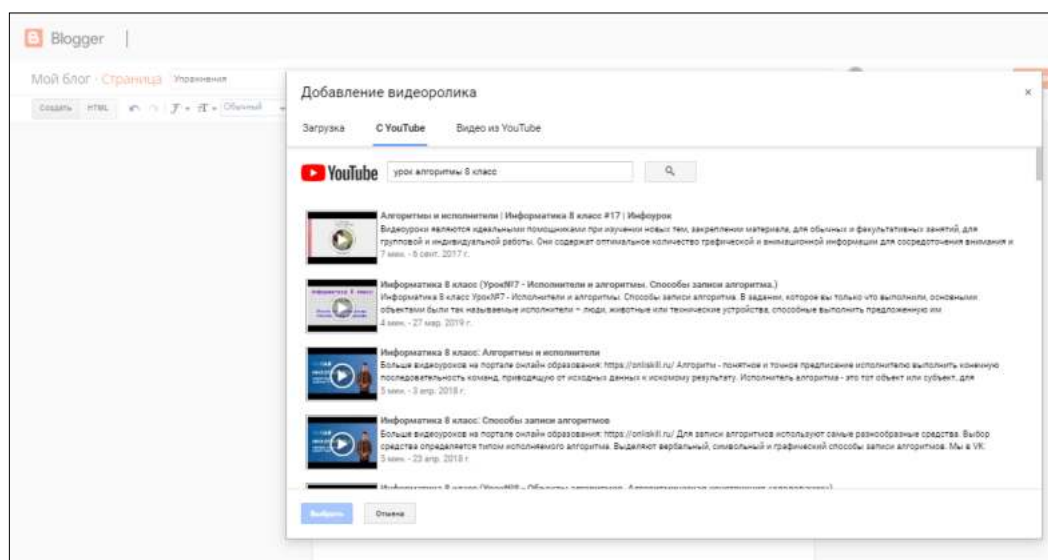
Blogger

Мой блог · Страница Упражнения

Создать HTML Обычный

Добавление видеоролика

Загрузка С YouTube Видео из YouTube

YouTube урок алгоритмы 8 класс

Алгоритмы и исполнители | Информатика 8 класс #17 | Инфоурок
Видеоуроки являются идеальными помощниками при изучении новых тем, закреплении материала, для обычных и факультативных занятий, для групповой и индивидуальной работы. Они содержат оптимальное количество графической и анимационной информации для сосредоточения внимания и
7 мин. - 6 сент. 2017 г.

Информатика 8 класс (Урок№7 - Исполнители и алгоритмы. Способы записи алгоритма.)
Информатика 8 класс Урок№7 - Исполнители и алгоритмы. Способы записи алгоритма. В задании, которое вы только что выполнили, основными объектами были так называемые исполнители – люди, животные или технические устройства, способные выполнить предложенную им
4 мин. - 27 мар. 2019 г.

Информатика 8 класс: Алгоритмы и исполнители
Больше видеоуроков на портале онлайн образования: https://onliskill.ru/ Алгоритм - понятное и точное предписание исполнителю выполнить конечную последовательность команд, приводящую от исходных данных к искомому результату. Исполнитель алгоритма - это тот объект или субъект, для
5 мин. - 3 апр. 2018 г.

Информатика 8 класс: Способы записи алгоритмов
Больше видеоуроков на портале онлайн образования: https://onliskill.ru/ Для записи алгоритмов используют самые разнообразные средства. Выбор средства определяется типом исполняемого алгоритма. Выделяют вербальный, символьный и графический способы записи алгоритмов. Мы в VK
5 мин. - 23 апр. 2018 г.

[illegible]

Выбрать Отмена